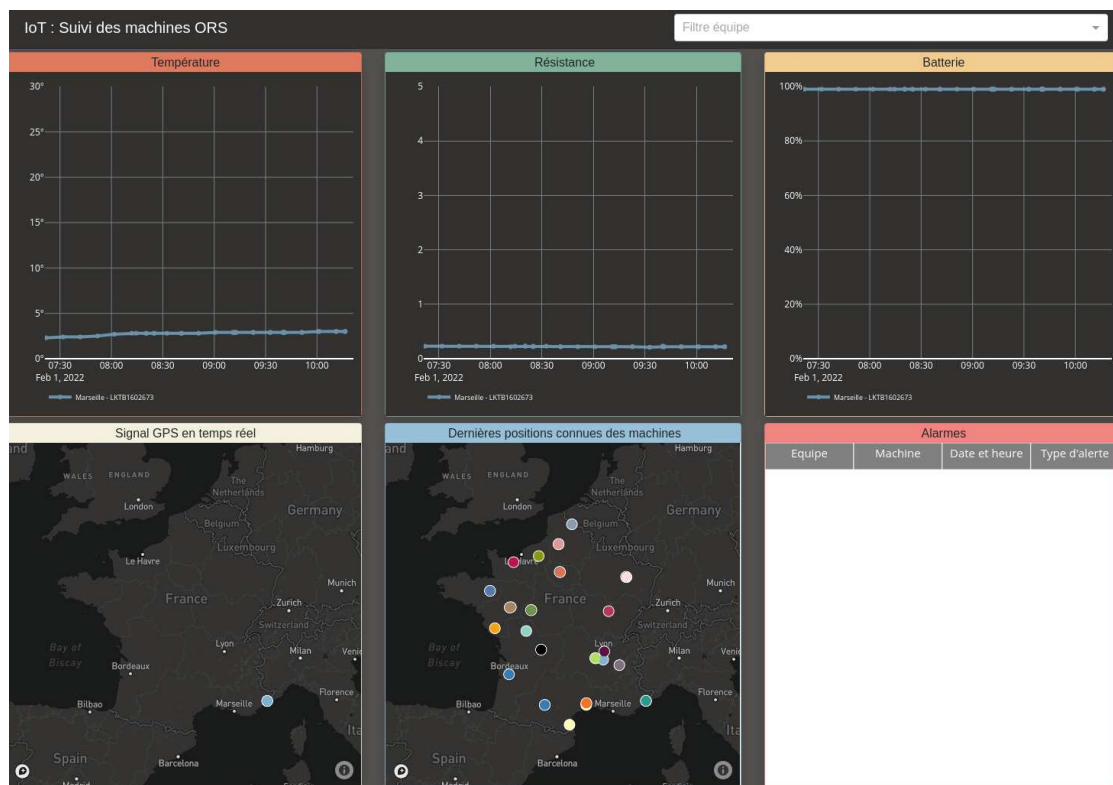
IoT : Suivi des machines ORS

Filtre équipe

Température

30°
25°
20°
15°
10°
5°
0°
07:30
Feb 1, 2022
08:00
08:30
09:00
09:30
10:00

Marseille - LKTB1602673

Résistance

5
4
3
2
1
0
07:30
Feb 1, 2022
08:00
08:30
09:00
09:30
10:00

Marseille - LKTB1602673

Batterie

100%
80%
60%
40%
20%
0%
07:30
Feb 1, 2022
08:00
08:30
09:00
09:30
10:00

Marseille - LKTB1602673

Signal GPS en temps réel

Hamburg
WALES
ENGLAND
London
The Netherlands
Belgium
Germany
Luxembourg
Le Havre
France
Munich
Zurich
Switzerland
Bay of Biscay
Lyon
Milan
Bordeaux
Florence
Bilbao
Marseille
Spain
Barcelona

Dernières positions connues des machines

Hamburg
WALES
ENGLAND
London
The Netherlands
Belgium
Germany
Luxembourg
Le Havre
France
Munich
Zurich
Switzerland
Bay of Biscay
Lyon
Milan
Bordeaux
Florence
Bilbao
Marseille
Spain
Barcelona

Alarmes

| Equipe | Machine | Date et heure | Type d'alerte |
|---|---|---|---|